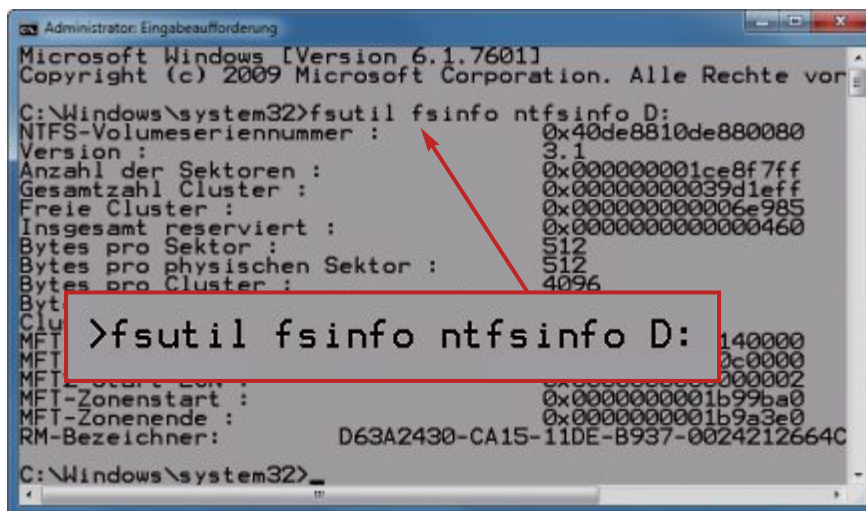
Administrator: Eingabeaufforderung

Microsoft Windows [Version 6.1.7601]
Copyright (c) 2009 Microsoft Corporation. Alle Rechte vor

C:\Windows\system32>fsutil fsinfo ntfsinfo D:
NTFS-Volumeseriennummer : 0x40de8810de880080
Version : 3.1
Anzahl der Sektoren : 0x000000001ce8f7ff
Gesamtzahl Cluster : 0x00000000039d1eff
Freie Cluster : 0x00000000006e985
Insgesamt reserviert : 0x0000000000000460
Bytes pro Sektor : 512
Bytes pro physischen Sektor : 512
Bytes pro Cluster : 4096
Byt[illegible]
Clu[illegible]
MFT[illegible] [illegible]140000
MFT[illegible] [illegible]0c0000
MFT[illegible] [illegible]000002
MFT-Zonenstart : 0x000000001b99ba0
MFT-Zonenende : 0x000000001b9a3e0
RM-Bezeichner: D63A2430-CA15-11DE-B937-0024212664C

C:\Windows\system32>_

>fsutil fsinfo ntfsinfo D: